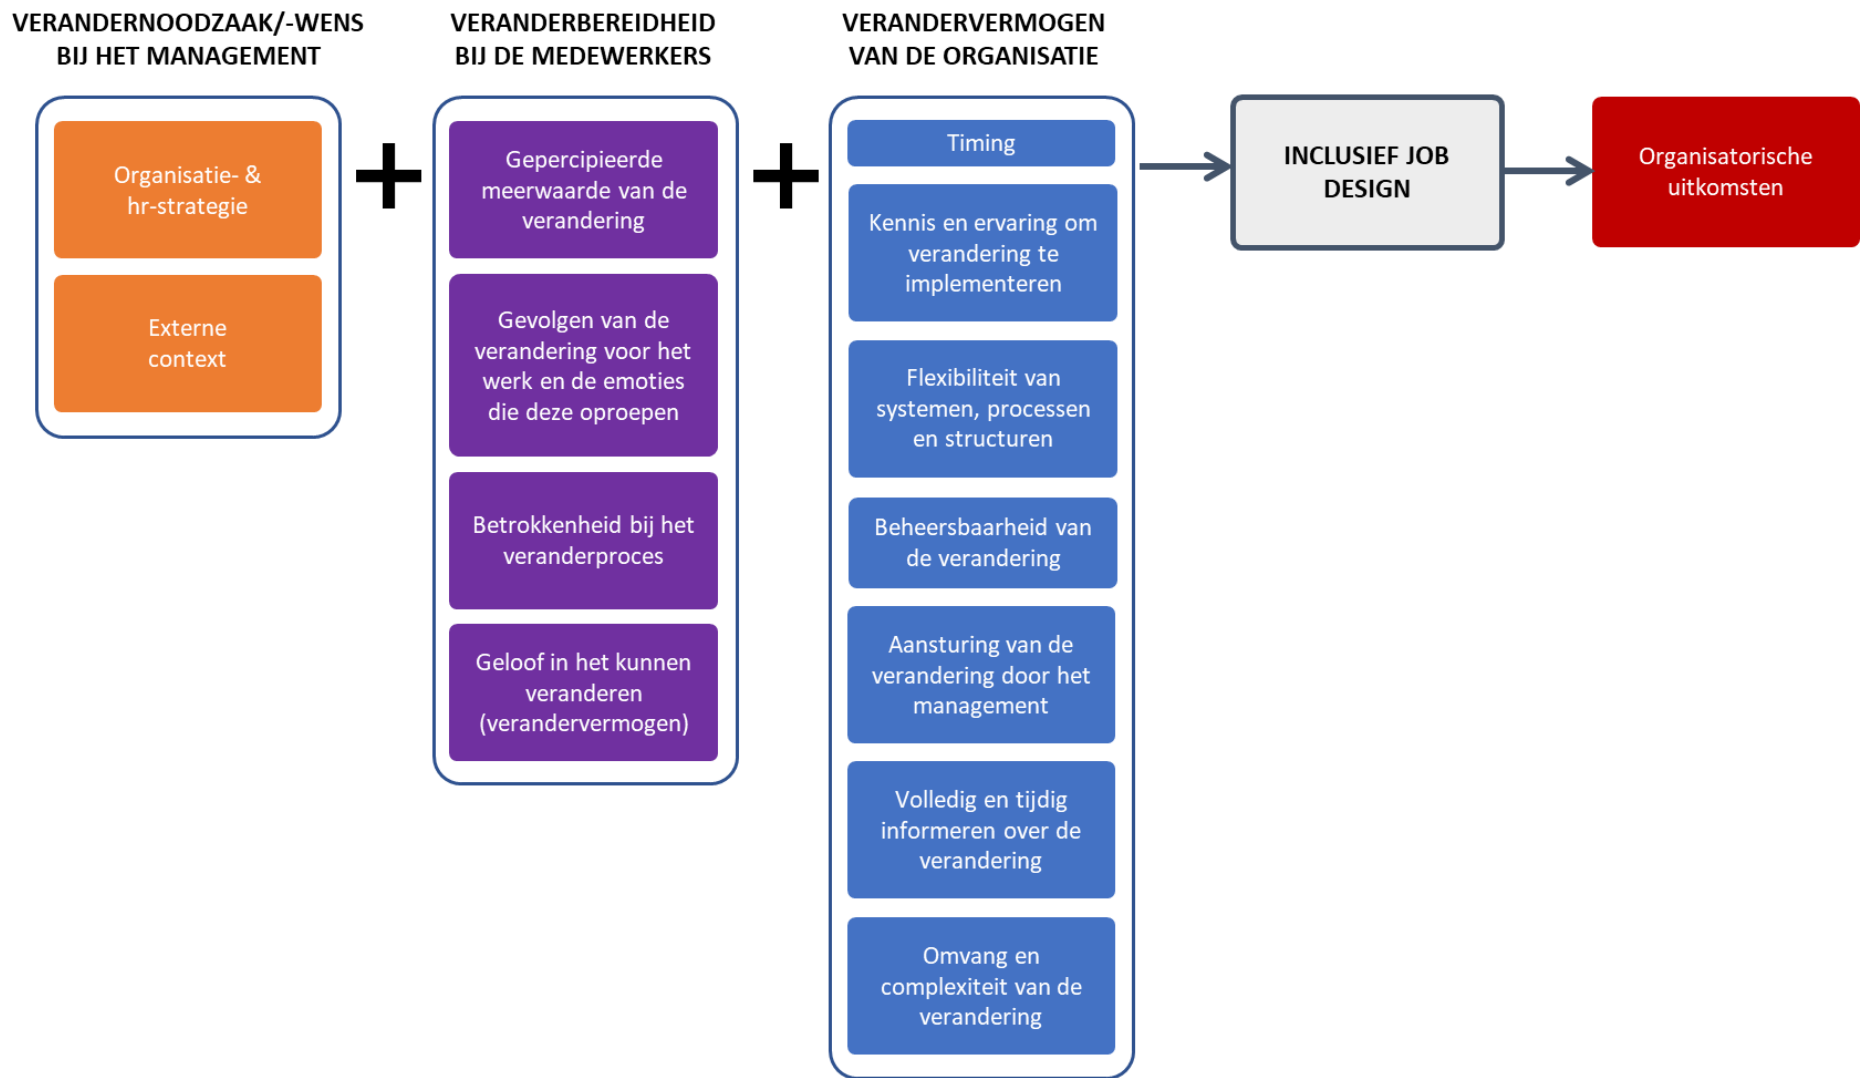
VERANDERNOODZAAK/-WENS BIJ HET MANAGEMENT

Organisatie- & hr-strategie

Externe context

+

VERANDERBEREIDHEID BIJ DE MEDEWERKERS

Gepercipieerde meerwaarde van de verandering

Gevolgen van de verandering voor het werk en de emoties die deze oproepen

Betrokkenheid bij het veranderproces

Geloof in het kunnen veranderen (verandervermogen)

+

VERANDERVERMOGEN VAN DE ORGANISATIE

Timing

Kennis en ervaring om verandering te implementeren

Flexibiliteit van systemen, processen en structuren

Beheersbaarheid van de verandering

Aansturing van de verandering door het management

Volledig en tijdig informeren over de verandering

Omvang en complexiteit van de verandering

INCLUSIEF JOB DESIGN

Organisatorische uitkomsten